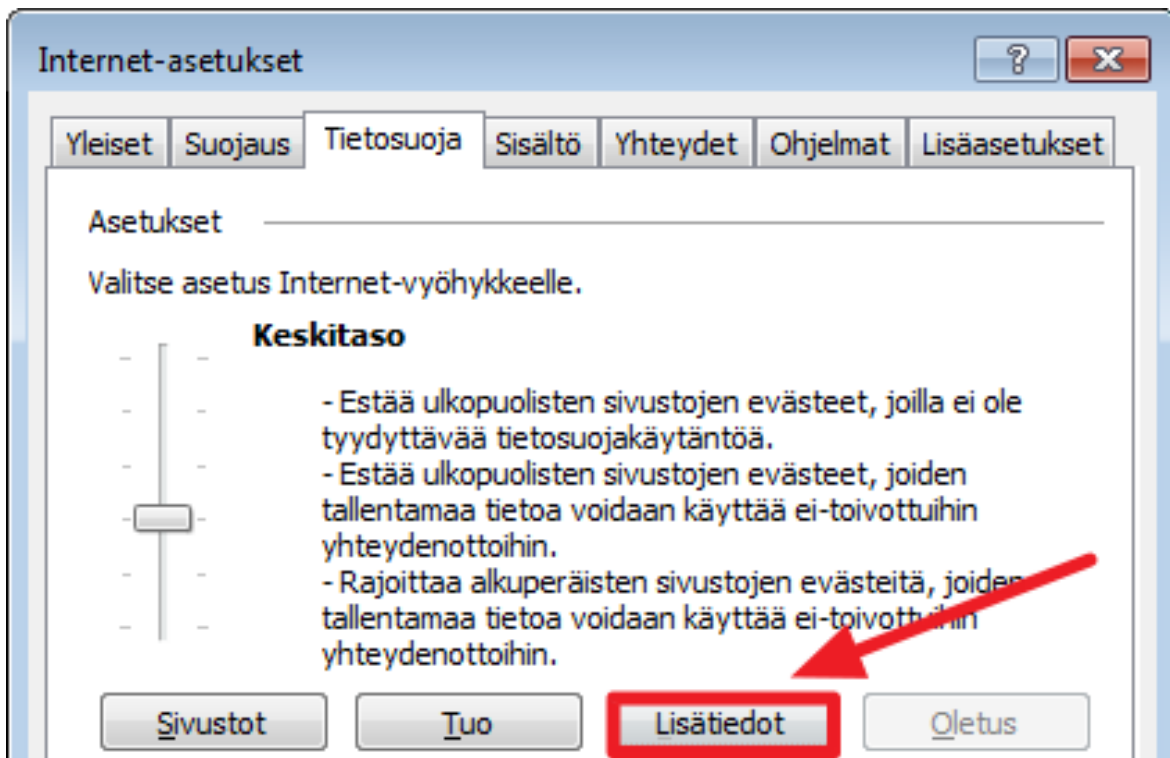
Internet-asetukset

?

Yleiset | Suojaus | Tietosuoja | Sisältö | Yhteydet | Ohjelmat | Lisäasetukset

Asetukset

Valitse asetus Internet-vyöhykkeelle.

Keskitaso

- Estää ulkopuolisten sivustojen evästeet, joilla ei ole tyydyttävää tietosuojakäytäntöä.
- Estää ulkopuolisten sivustojen evästeet, joiden tallentamaa tietoa voidaan käyttää ei-toivottuihin yhteydenottoihin.
- Rajoittaa alkuperäisten sivustojen evästeitä, joiden tallentamaa tietoa voidaan käyttää ei-toivottuihin yhteydenottoihin.

Sivustot | Tuo | Lisätiedot | Oletus